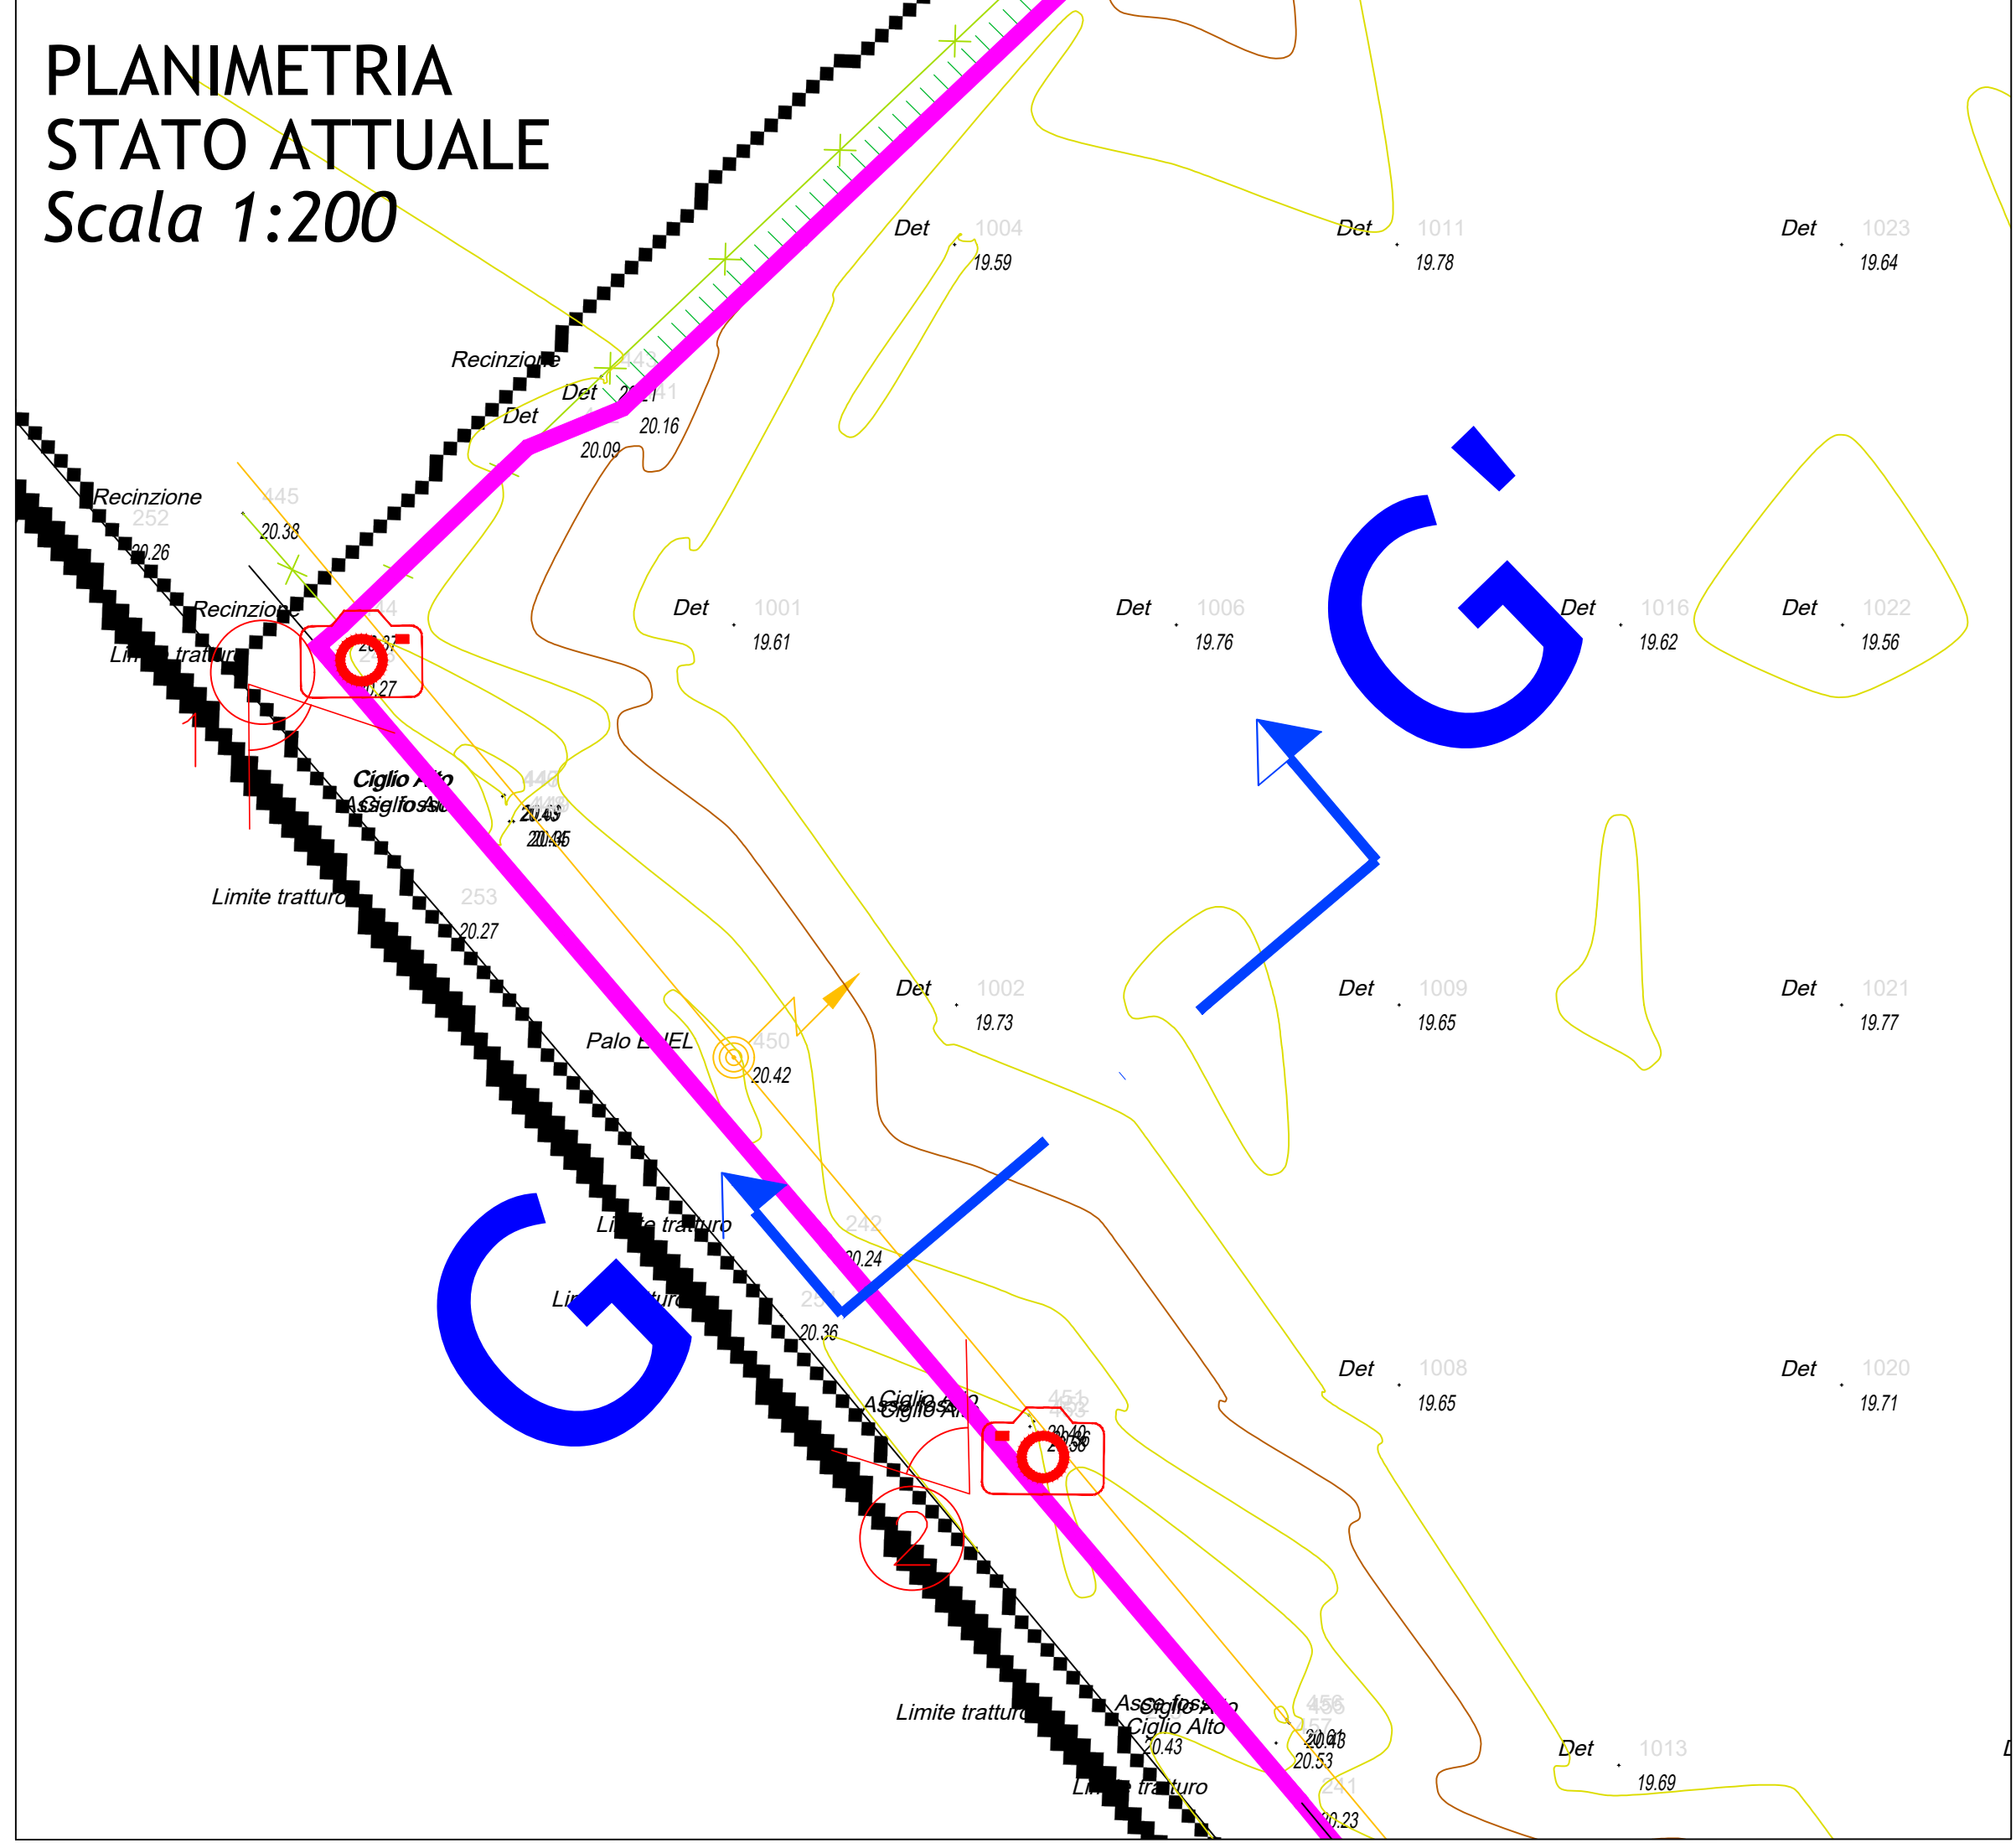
PLANIMETRIA
STATO ATTUALE
Scala 1:200

Det 1004
19.59

Det 1011
19.78

Det 1023
19.64

Recinzione
Det
Det
20.16
20.09

Recinzione
445
252
20.38
20.26

Recinzione
Limite tratturo

Det 1001
19.61

Det 1006
19.76

Det 1016
19.62

Det 1022
19.56

Ciglio Alto
Asse fosso
20.43
20.45

Limite tratturo
253
20.27

Det 1002
19.73

Det 1009
19.65

Det 1021
19.77

Palo ENEL
450
20.42

Limite tratturo
242
20.24
20.36

Ciglio Alto
Asse fosso

2

Det 1008
19.65

Det 1020
19.71

Limite tratturo
Asse fosso
Ciglio Alto
Ciglio Alto
20.43
20.53
Limite tratturo
241
20.23

Det 1013
19.69